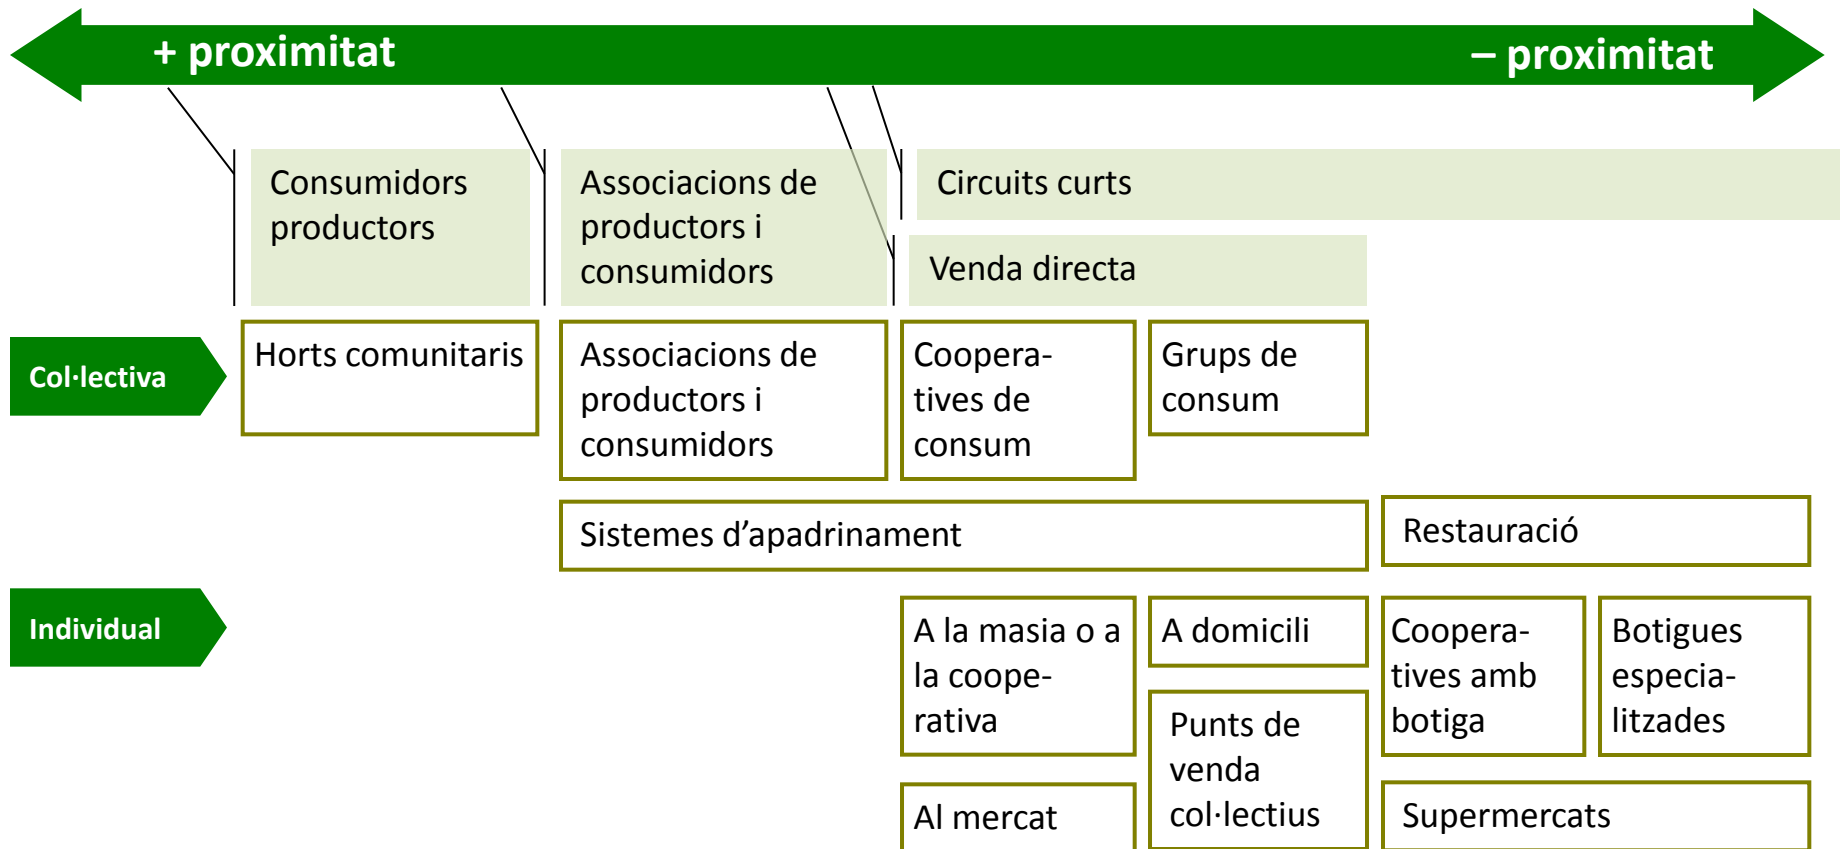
+ proximitat

– proximitat

Consumidors productors

Associacions de productors i consumidors

Circuits curts

Venda directa

Col·lectiva

Horts comunitaris

Associacions de productors i consumidors

Cooperatives de consum

Grups de consum

Sistemes d’apadrinament

Restauració

Individual

A la masia o a la cooperativa

A domicili

Cooperatives amb botiga

Botigues especialitzades

Punts de venda col·lectius

Al mercat

Supermercats